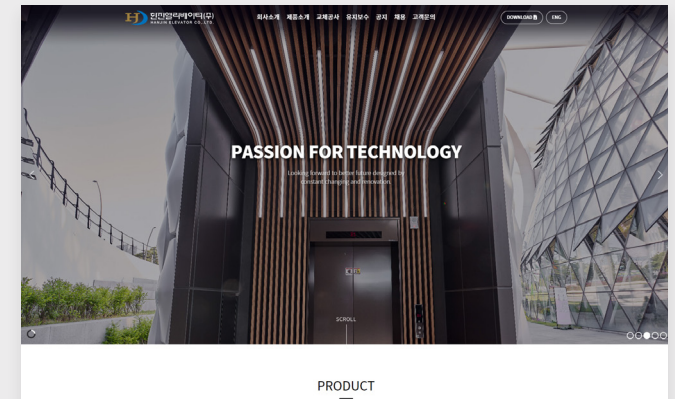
HJ 한진엘리베이터(주) HANJIN ELEVATOR CO., LTD.

회사소개 제품소개 교체공사 유지보수 공지 채용 고객문의

DOWNLOAD ENG

PASSION FOR TECHNOLOGY

Looking forward to better future designed by constant changing and renovation.

SCROLL

PRODUCT